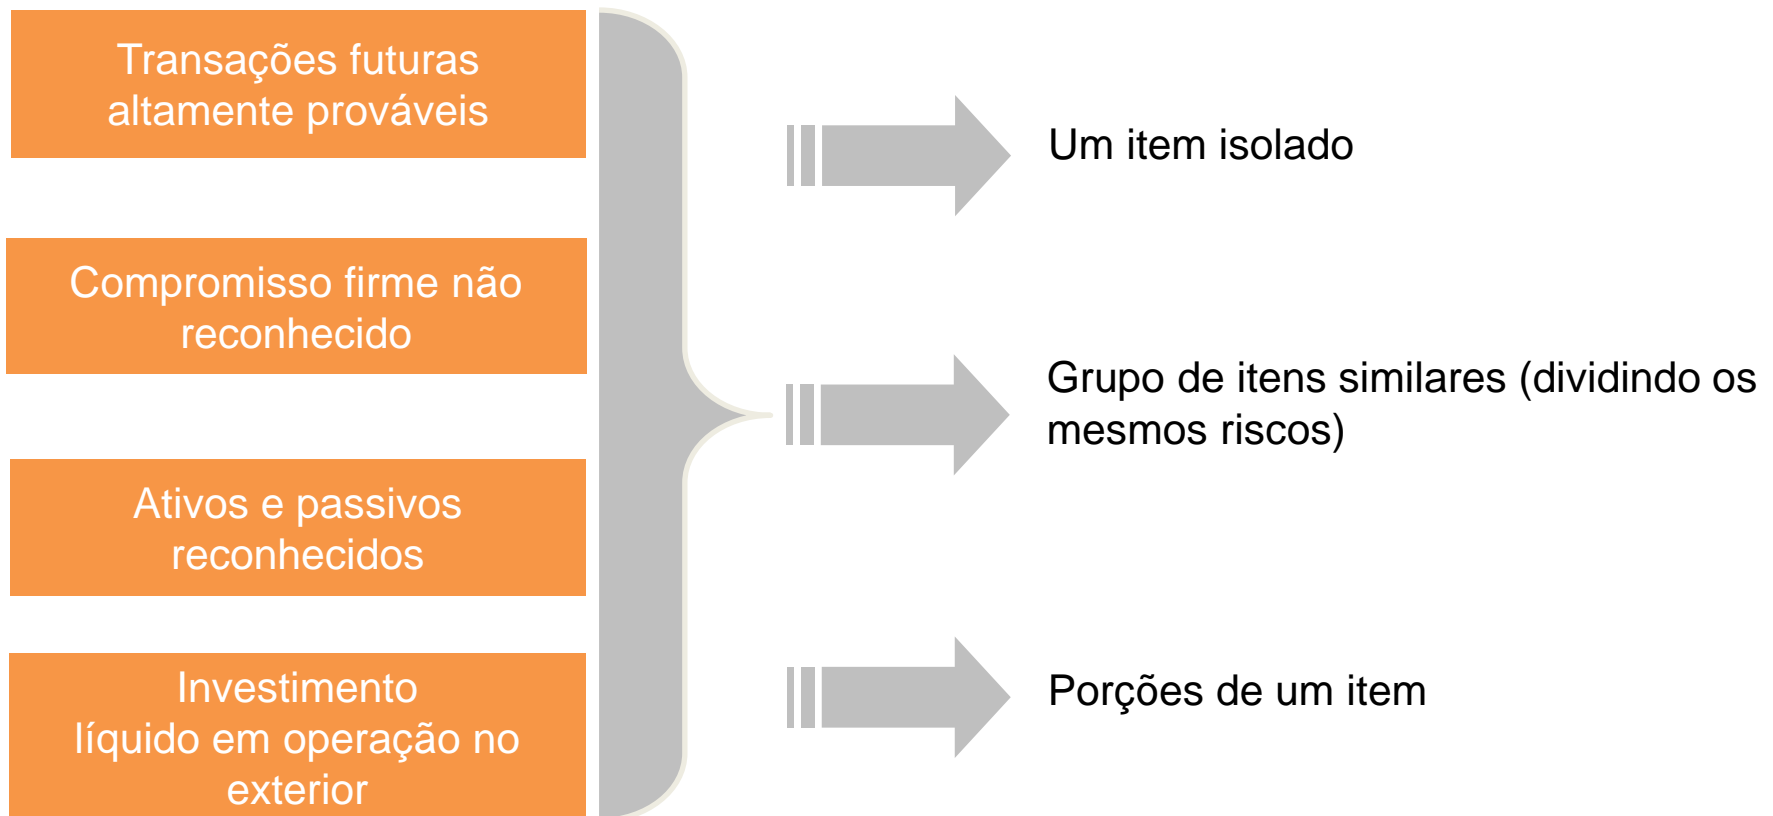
Transações futuras altamente prováveis

Compromisso firme não reconhecido

Ativos e passivos reconhecidos

Investimento líquido em operação no exterior

Um item isolado

Grupo de itens similares (dividindo os mesmos riscos)

Porções de um item